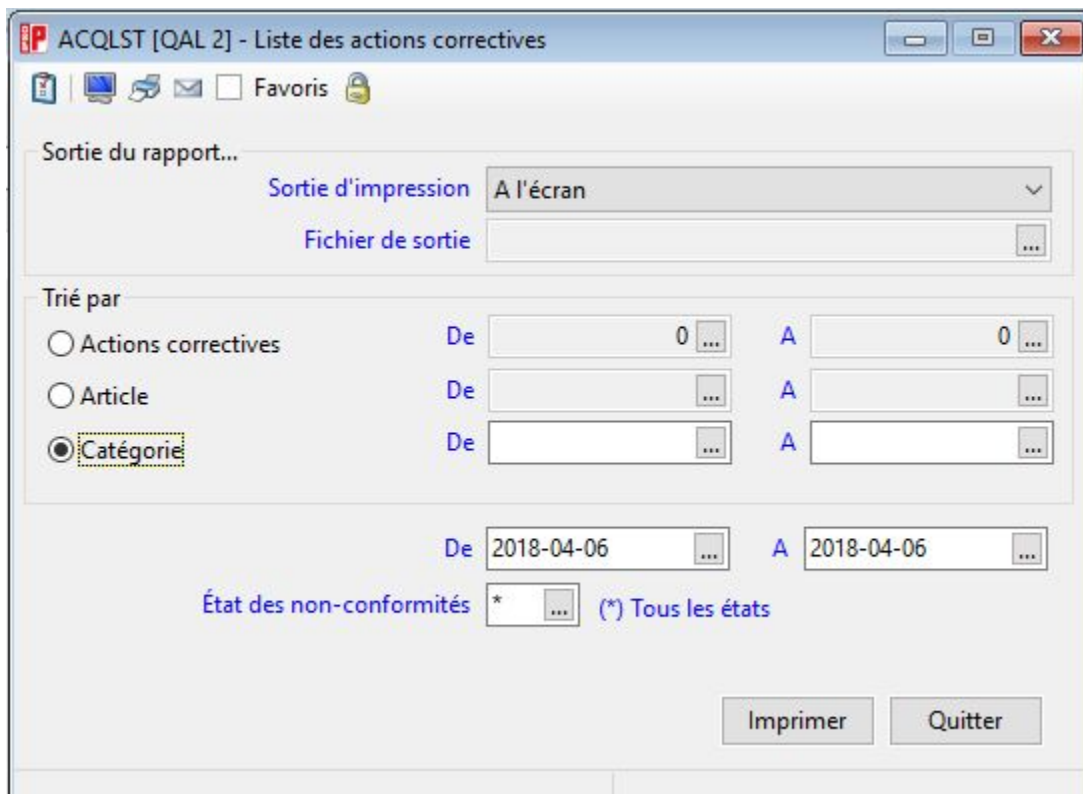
ACQLST [QAL 2] - Liste des actions correctives

Favoris

Sortie du rapport...

Sortie d'impression | A l'écran

Fichier de sortie ...

Trié par

Actions correctives De 0 ... A 0 ...

Article De ... A ...

Catégorie De ... A ...

De 2018-04-06 ... A 2018-04-06 ...

État des non-conformités * ... (*) Tous les états

Imprimer Quitter